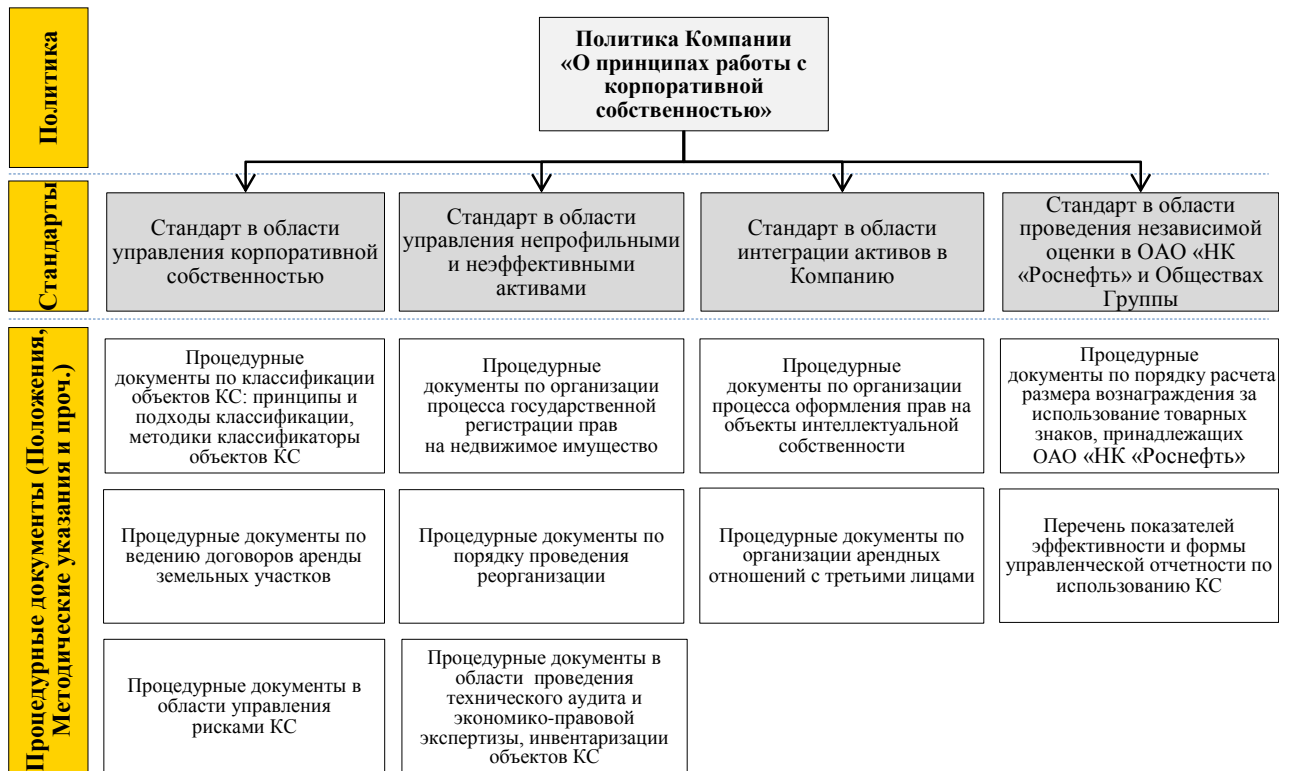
Политика

Политика Компании «О принципах работы с корпоративной собственностью»

Стандарты

Стандарт в области управления корпоративной собственностью

Стандарт в области управления непрофильными и неэффективными активами

Стандарт в области интеграции активов в Компанию

Стандарт в области проведения независимой оценки в ОАО «НК «Роснефть» и Обществах Группы

Процедурные документы (Положения, Методические указания и проч.)

Процедурные документы по классификации объектов КС: принципы и подходы классификации, методики классификаторы объектов КС

Процедурные документы по организации процесса государственной регистрации прав на недвижимое имущество

Процедурные документы по организации процесса оформления прав на объекты интеллектуальной собственности

Процедурные документы по порядку расчета размера вознаграждения за использование товарных знаков, принадлежащих ОАО «НК «Роснефть»

Процедурные документы по ведению договоров аренды земельных участков

Процедурные документы по порядку проведения реорганизации

Процедурные документы по организации арендных отношений с третьими лицами

Перечень показателей эффективности и формы управленческой отчетности по использованию КС

Процедурные документы в области управления рисками КС

Процедурные документы в области проведения технического аудита и экономико-правовой экспертизы, инвентаризации объектов КС